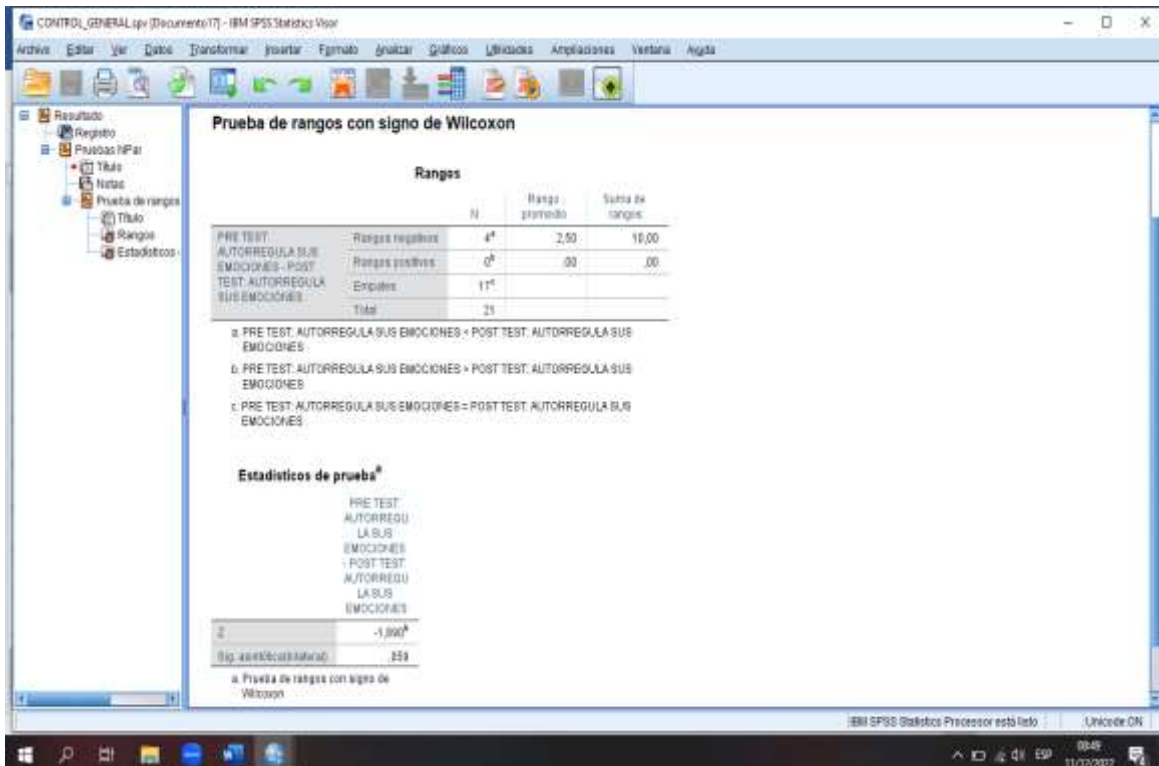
CONTROL_GENERAL.spv [Documento17] - IBM SPSS Statistics Visor

Archivo Editar Ver Datos Transformar Insertar Formato Analizar Gráficos Utilidades Ampliaciones Ventana Ayuda

Resultado
Registro
Pruebas NPar
Título
Notas
Prueba de rangos
Título
Rangos
Estadísticos

Prueba de rangos con signo de Wilcoxon

Rangos

| | | N | Rango promedio | Suma de rangos |
|---|---|---|---|---|
| PRE TEST: AUTORREGULA SUS EMOCIONES - POST TEST: AUTORREGULA SUS EMOCIONES | Rangos negativos | $4^a$ | 2,50 | 10,00 |
| | Rangos positivos | $0^b$ | ,00 | ,00 |
| | Empates | $17^c$ | | |
| | Total | 21 | | |

a. PRE TEST: AUTORREGULA SUS EMOCIONES < POST TEST: AUTORREGULA SUS EMOCIONES

b. PRE TEST: AUTORREGULA SUS EMOCIONES > POST TEST: AUTORREGULA SUS EMOCIONES

c. PRE TEST: AUTORREGULA SUS EMOCIONES = POST TEST: AUTORREGULA SUS EMOCIONES

Estadísticos de prueba$^a$

| | PRE TEST: AUTORREGULA SUS EMOCIONES - POST TEST: AUTORREGULA SUS EMOCIONES |
|---|---|
| Z | $-1,890^b$ |
| Sig. asintótica(bilateral) | ,059 |

a. Prueba de rangos con signo de Wilcoxon

IBM SPSS Statistics Processor está listo | Unicode:ON

ESP 08:49 11/12/2022